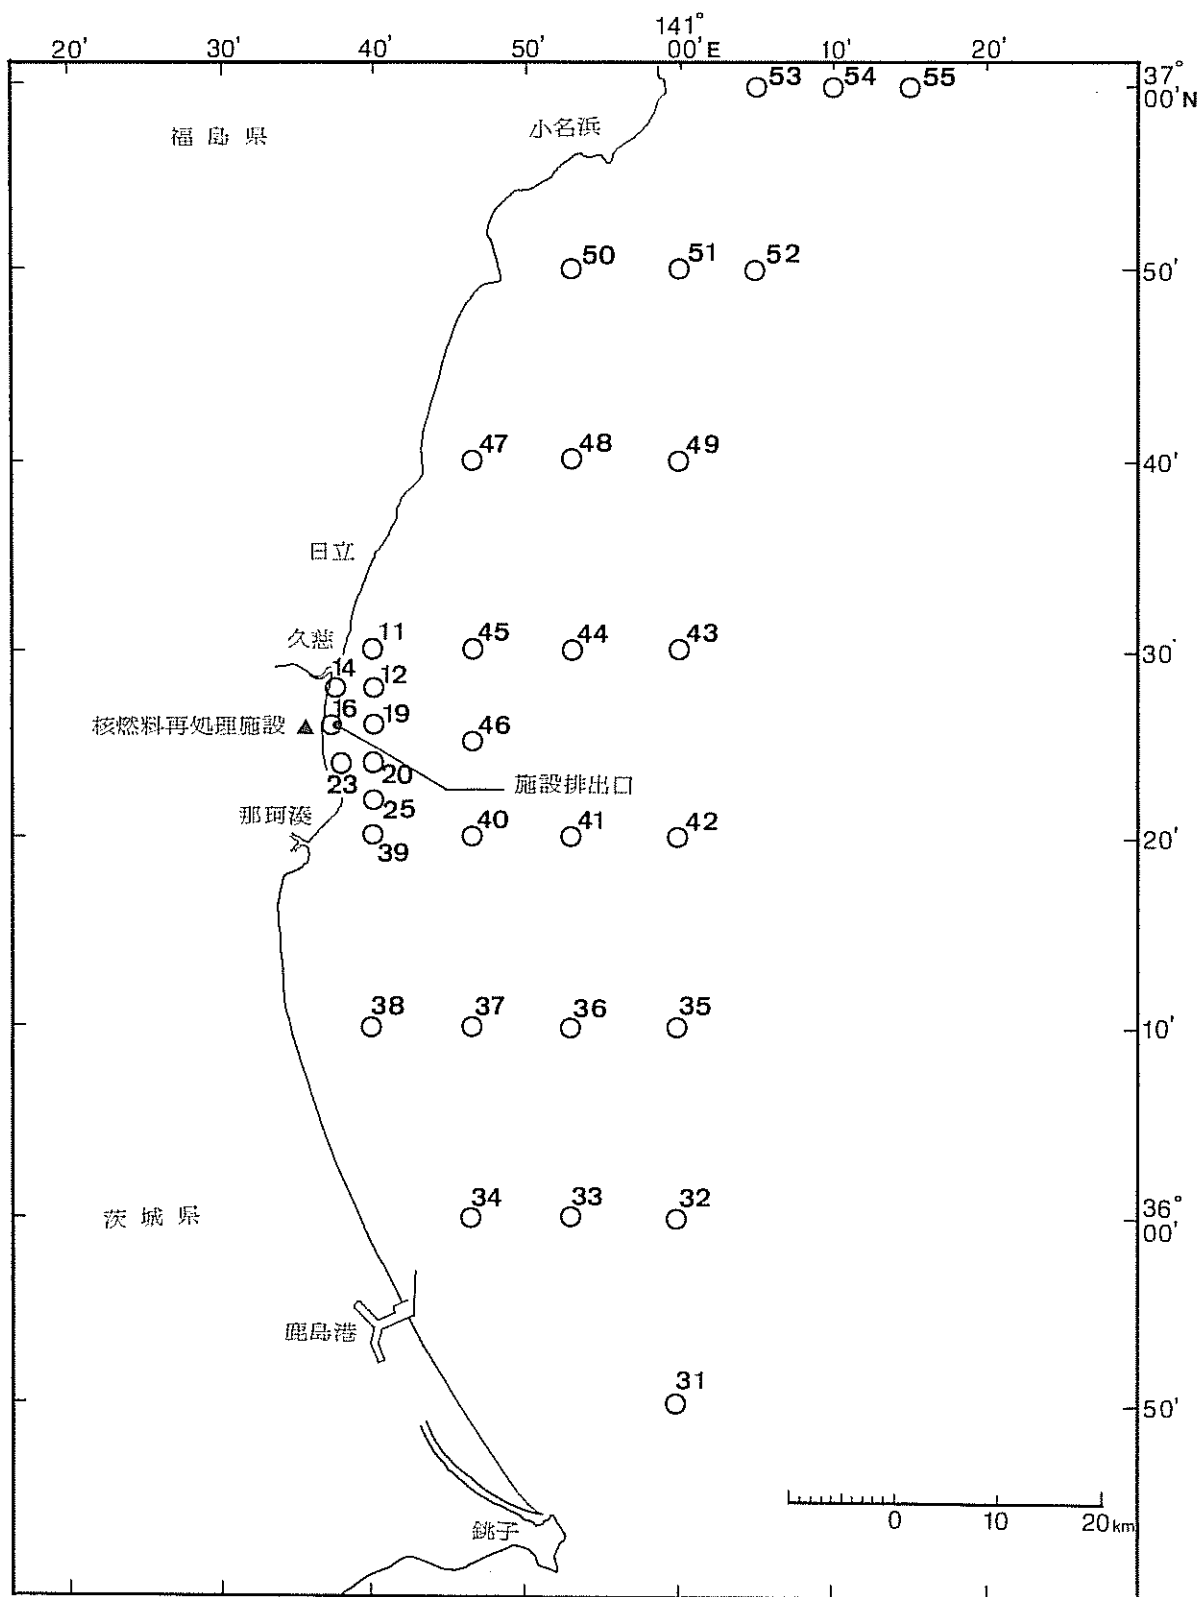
141°
20' 30' 40' 50' 00'E 10' 20'

37°
00'N
50'
40'
30'
20'
10'
36°
00'
50'

福島県
小名浜
53 54 55
50 51 52
47 48 49
日立
久慈
11 45 44 43
14 12
核燃料再処理施設
16 19 46
20
23
施設排出口
25
那珂湊
40 41 42
39
38 37 36 35
茨城県
34 33 32
鹿島港
31
銚子
0 10 20km